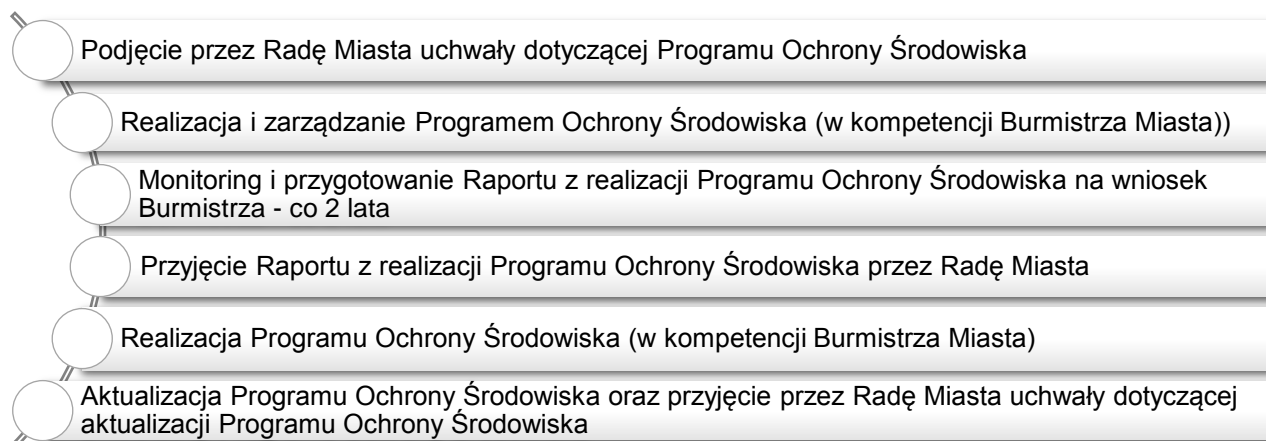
Podjęcie przez Radę Miasta uchwały dotyczącej Programu Ochrony Środowiska

Realizacja i zarządzanie Programem Ochrony Środowiska (w kompetencji Burmistrza Miasta))

Monitoring i przygotowanie Raportu z realizacji Programu Ochrony Środowiska na wniosek Burmistrza - co 2 lata

Przyjęcie Raportu z realizacji Programu Ochrony Środowiska przez Radę Miasta

Realizacja Programu Ochrony Środowiska (w kompetencji Burmistrza Miasta)

Aktualizacja Programu Ochrony Środowiska oraz przyjęcie przez Radę Miasta uchwały dotyczącej aktualizacji Programu Ochrony Środowiska